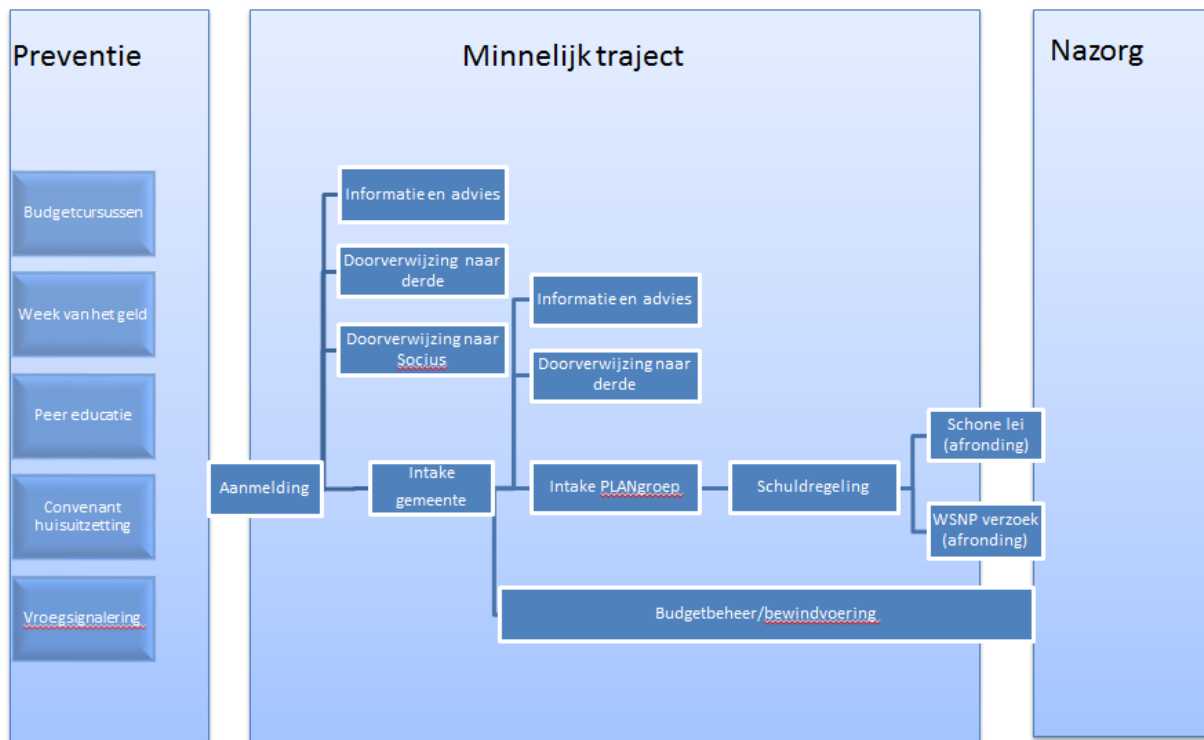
Preventie

Budgetcursussen

Week van het geld

Peer educatie

Convenant huisuitzetting

Vroegsignalering

Minnelijk traject

Informatie en advies

Doorverwijzing naar derde

Doorverwijzing naar Socius

Aanmelding

Intake gemeente

Informatie en advies

Doorverwijzing naar derde

Intake PLANgroep

Schuldregeling

Schone lei (afronding)

WSNP verzoek (afronding)

Budgetbeheer/bewindvoering

Nazorg